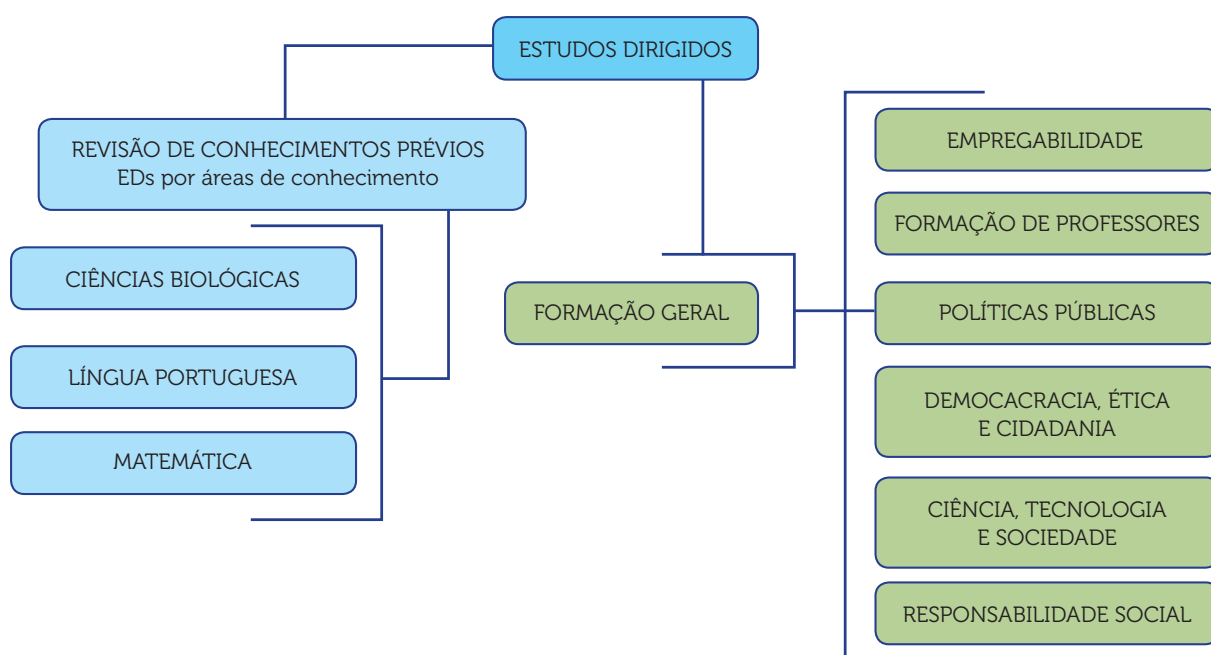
ESTUDOS DIRIGIDOS

REVISÃO DE CONHECIMENTOS PRÉVIOS
EDs por áreas de conhecimento

CIÊNCIAS BIOLÓGICAS

LÍNGUA PORTUGUESA

MATEMÁTICA

FORMAÇÃO GERAL

EMPREGABILIDADE

FORMAÇÃO DE PROFESSORES

POLÍTICAS PÚBLICAS

DEMOCACRACIA, ÉTICA E CIDADANIA

CIÊNCIA, TECNOLOGIA E SOCIEDADE

RESPONSABILIDADE SOCIAL